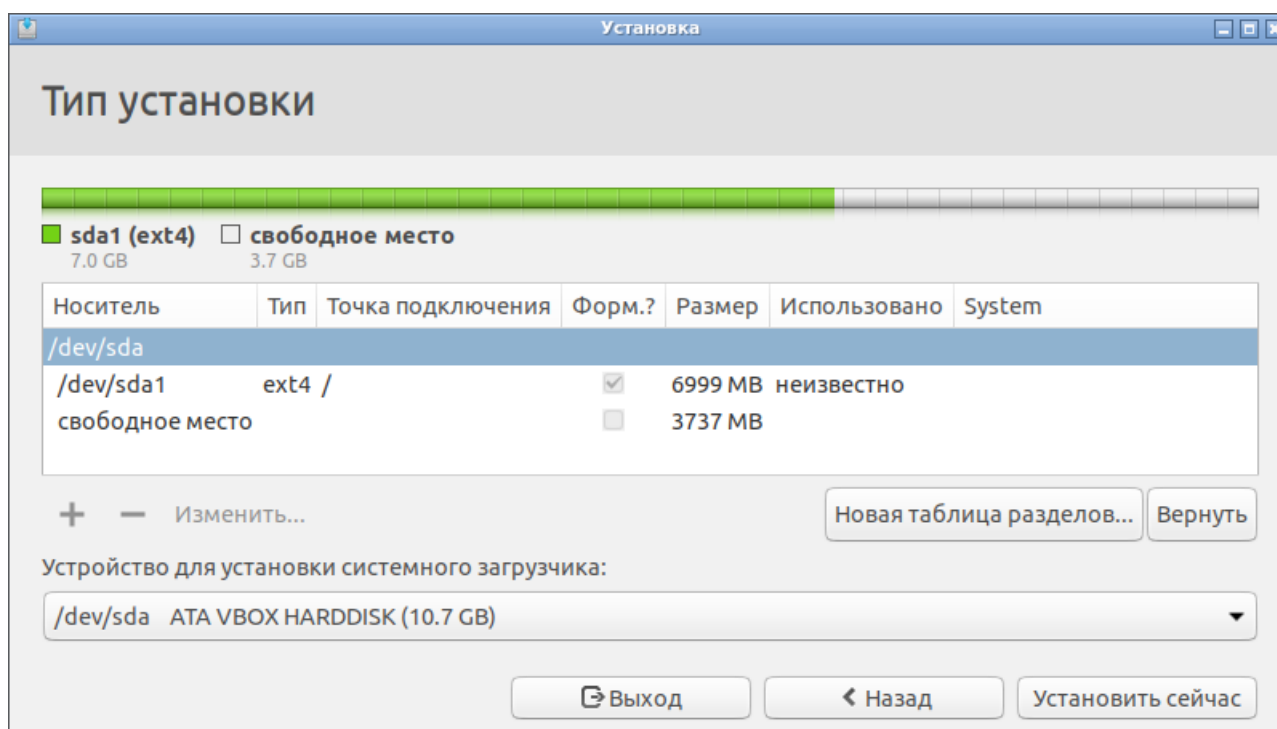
Установка

Тип установки

sda1 (ext4) 7.0 GB
свободное место 3.7 GB

| Носитель | Тип | Точка подключения | Форм.? | Размер | Использовано | System |
|---|---|---|---|---|---|---|
| /dev/sda | | | | | | |
| /dev/sda1 | ext4 | / | | 6999 MB | неизвестно | |
| свободное место | | | | 3737 MB | | |

+ — Изменить...

Новая таблица разделов... Вернуть

Устройство для установки системного загрузчика:

/dev/sda ATA VBOX HARDDISK (10.7 GB)

Выход
Назад
Установить сейчас